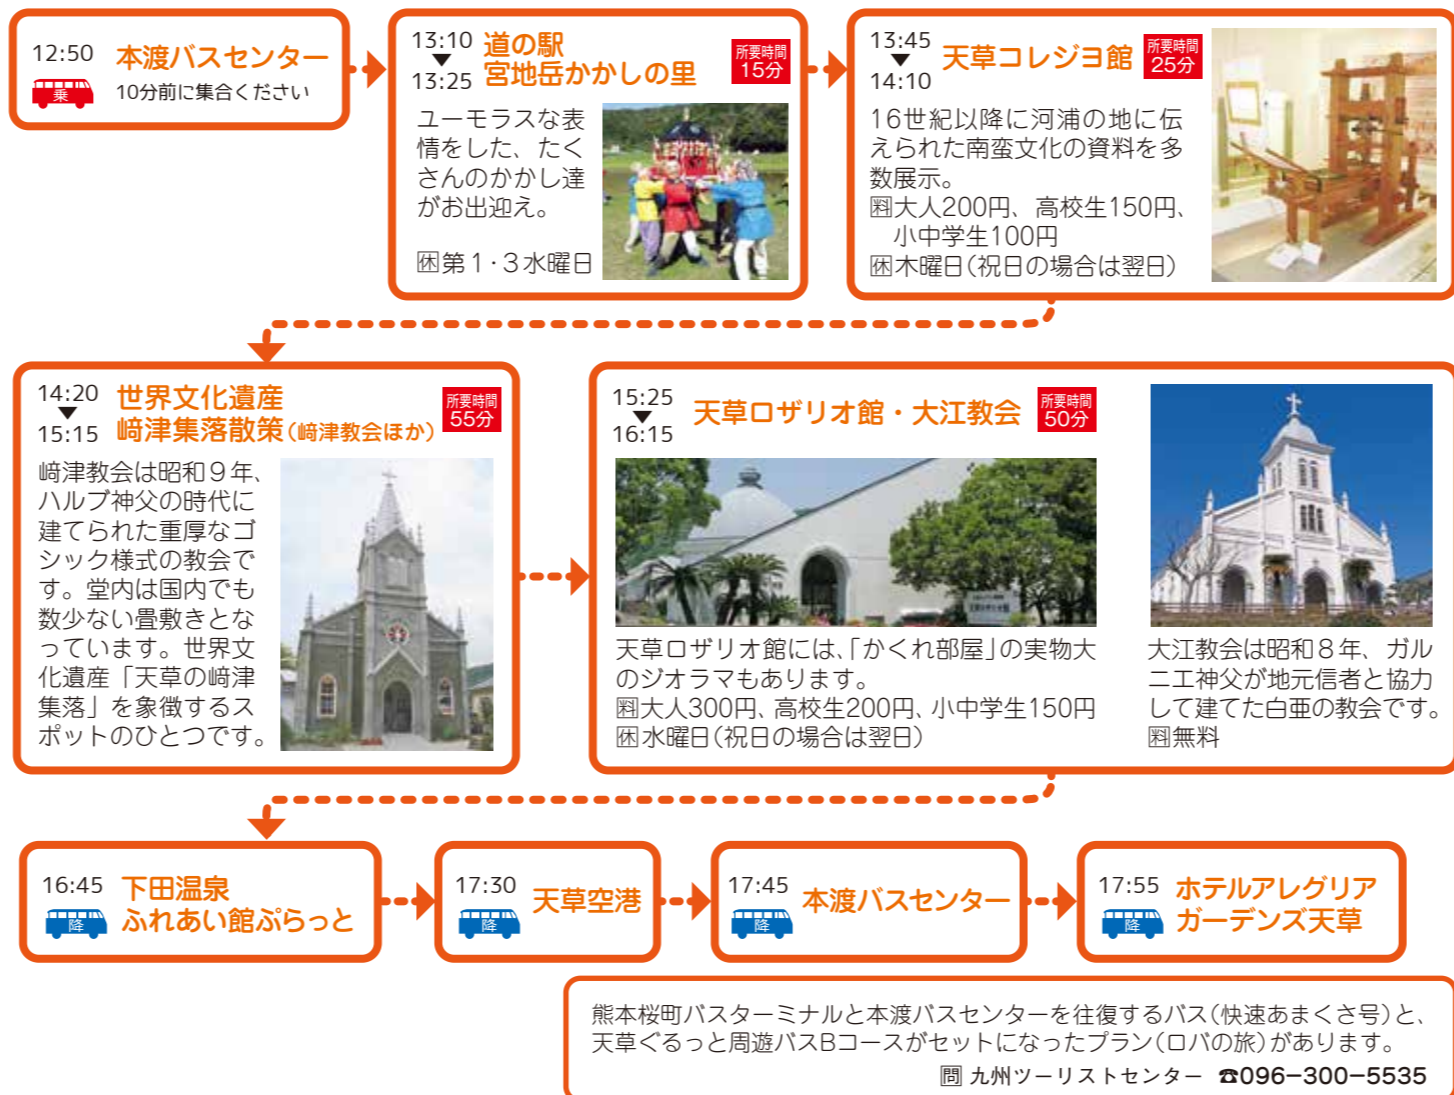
12:50 本渡バスセンター
乗 10分前に集合ください

13:10
13:25 道の駅 宮地岳かかしの里
所要時間 15分
ユーモラスな表情をした、たくさんのかかし達がお出迎え。
休第1･3水曜日

13:45
14:10 天草コレジヨ館
所要時間 25分
16世紀以降に河浦の地に伝えられた南蛮文化の資料を多数展示。
料大人200円、高校生150円、小中学生100円
休木曜日(祝日の場合は翌日)

14:20
15:15 世界文化遺産 﨑津集落散策(﨑津教会ほか)
所要時間 55分
﨑津教会は昭和9年、ハルブ神父の時代に建てられた重厚なゴシック様式の教会です。堂内は国内でも数少ない畳敷きとなっています。世界文化遺産「天草の﨑津集落」を象徴するスポットのひとつです。

15:25
16:15 天草ロザリオ館・大江教会
所要時間 50分
天草ロザリオ館には、「かくれ部屋」の実物大のジオラマもあります。
料大人300円、高校生200円、小中学生150円
休水曜日(祝日の場合は翌日)
大江教会は昭和8年、ガルニエ神父が地元信者と協力して建てた白亜の教会です。
料無料

16:45 下田温泉 ふれあい館ぷらっと
降

17:30 天草空港
降

17:45 本渡バスセンター
降

17:55 ホテルアレグリアガーデンズ天草
降

熊本桜町バスターミナルと本渡バスセンターを往復するバス(快速あまくさ号)と、天草ぐるっと周遊バスBコースがセットになったプラン(ロバの旅)があります。
問 九州ツーリストセンター ☎096-300-5535